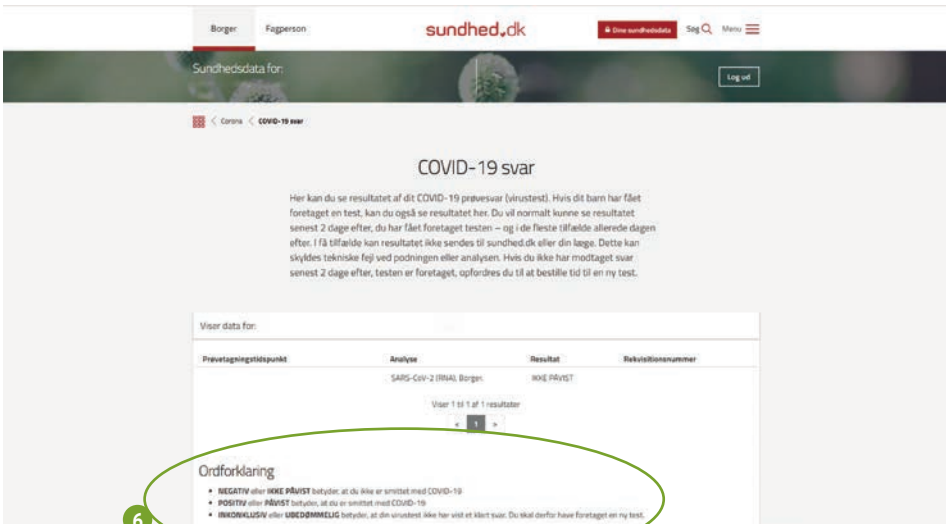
Borger Fagperson sundhed.dk Dine sundhedsdata Søg Menu

Sundhedsdata for:

Log ud

Corona < COVID-19 svar

COVID-19 svar

Her kan du se resultatet af dit COVID-19 prøvesvar (virustest). Hvis dit barn har fået foretaget en test, kan du også se resultatet her. Du vil normalt kunne se resultatet senest 2 dage efter, du har fået foretaget testen – og i de fleste tilfælde allerede dagen efter. I få tilfælde kan resultatet ikke sendes til sundhed.dk eller din læge. Dette kan skyldes tekniske fejl ved podningen eller analysen. Hvis du ikke har modtaget svar senest 2 dage efter, testen er foretaget, opfordres du til at bestille tid til en ny test.

Viser data for:

| Prøvetagningstidspunkt | Analyse | Resultat | Rekvisitionsnummer |
|---|---|---|---|
| | SARS-CoV-2 (RNA); Borger. | IKKE PÅVIST | |

Viser 1 til 1 af 1 resultater

< 1 >

Ordforklaring

• NEGATIV eller IKKE PÅVIST betyder, at du ikke er smittet med COVID-19
• POSITIV eller PÅVIST betyder, at du er smittet med COVID-19
• INKONKLUSIV eller UBEDØMMELIG betyder, at din virustest ikke har vist et klart svar. Du skal derfor have foretaget en ny test.

6